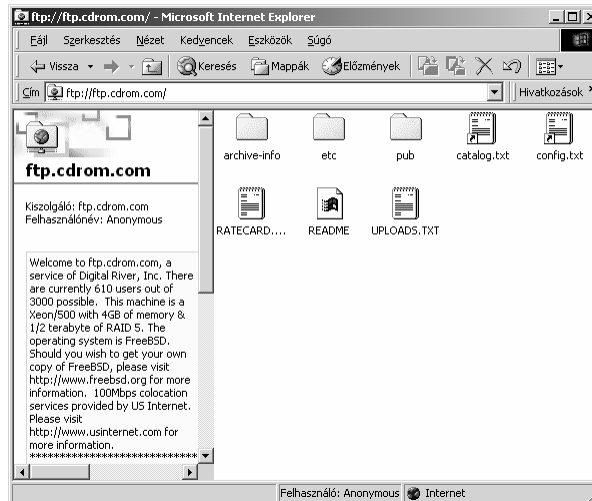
ftp://ftp.cdrom.com/ - Microsoft Internet Explorer

Fájl Szerkesztés Nézet Kedvencek Eszközök Súgó

Vissza Keresés Mappák Előzmények

Cím ftp://ftp.cdrom.com/ Hivatkozások

ftp.cdrom.com

Kiszolgáló: ftp.cdrom.com
Felhasználónév: Anonymous

Welcome to ftp.cdrom.com, a service of Digital River, Inc. There are currently 610 users out of 3000 possible. This machine is a Xeon/500 with 4GB of memory & 1/2 terabyte of RAID 5. The operating system is FreeBSD. Should you wish to get your own copy of FreeBSD, please visit http://www.freebsd.org for more information. 100Mbps colocation services provided by US Internet. Please visit http://www.usinternet.com for more information.
****************************************

archive-info
etc
pub
catalog.txt
config.txt
RATECARD....
README
UPLOADS.TXT

Felhasználó: Anonymous
Internet